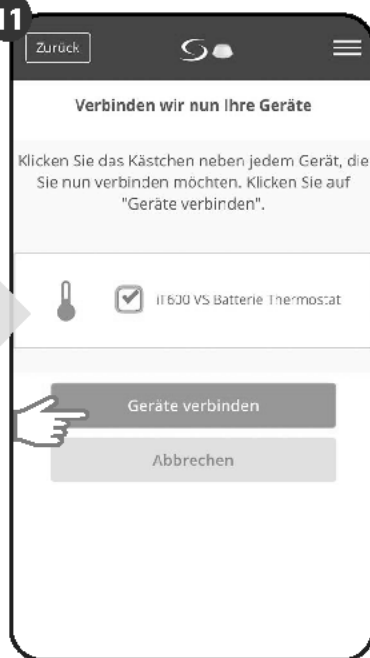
11

Zurück

Verbinden wir nun Ihre Geräte

Klicken Sie das Kästchen neben jedem Gerät, die Sie nun verbinden möchten. Klicken Sie auf "Geräte verbinden".

iT600 VS Batterie Thermostat

Geräte verbinden

Abbrechen